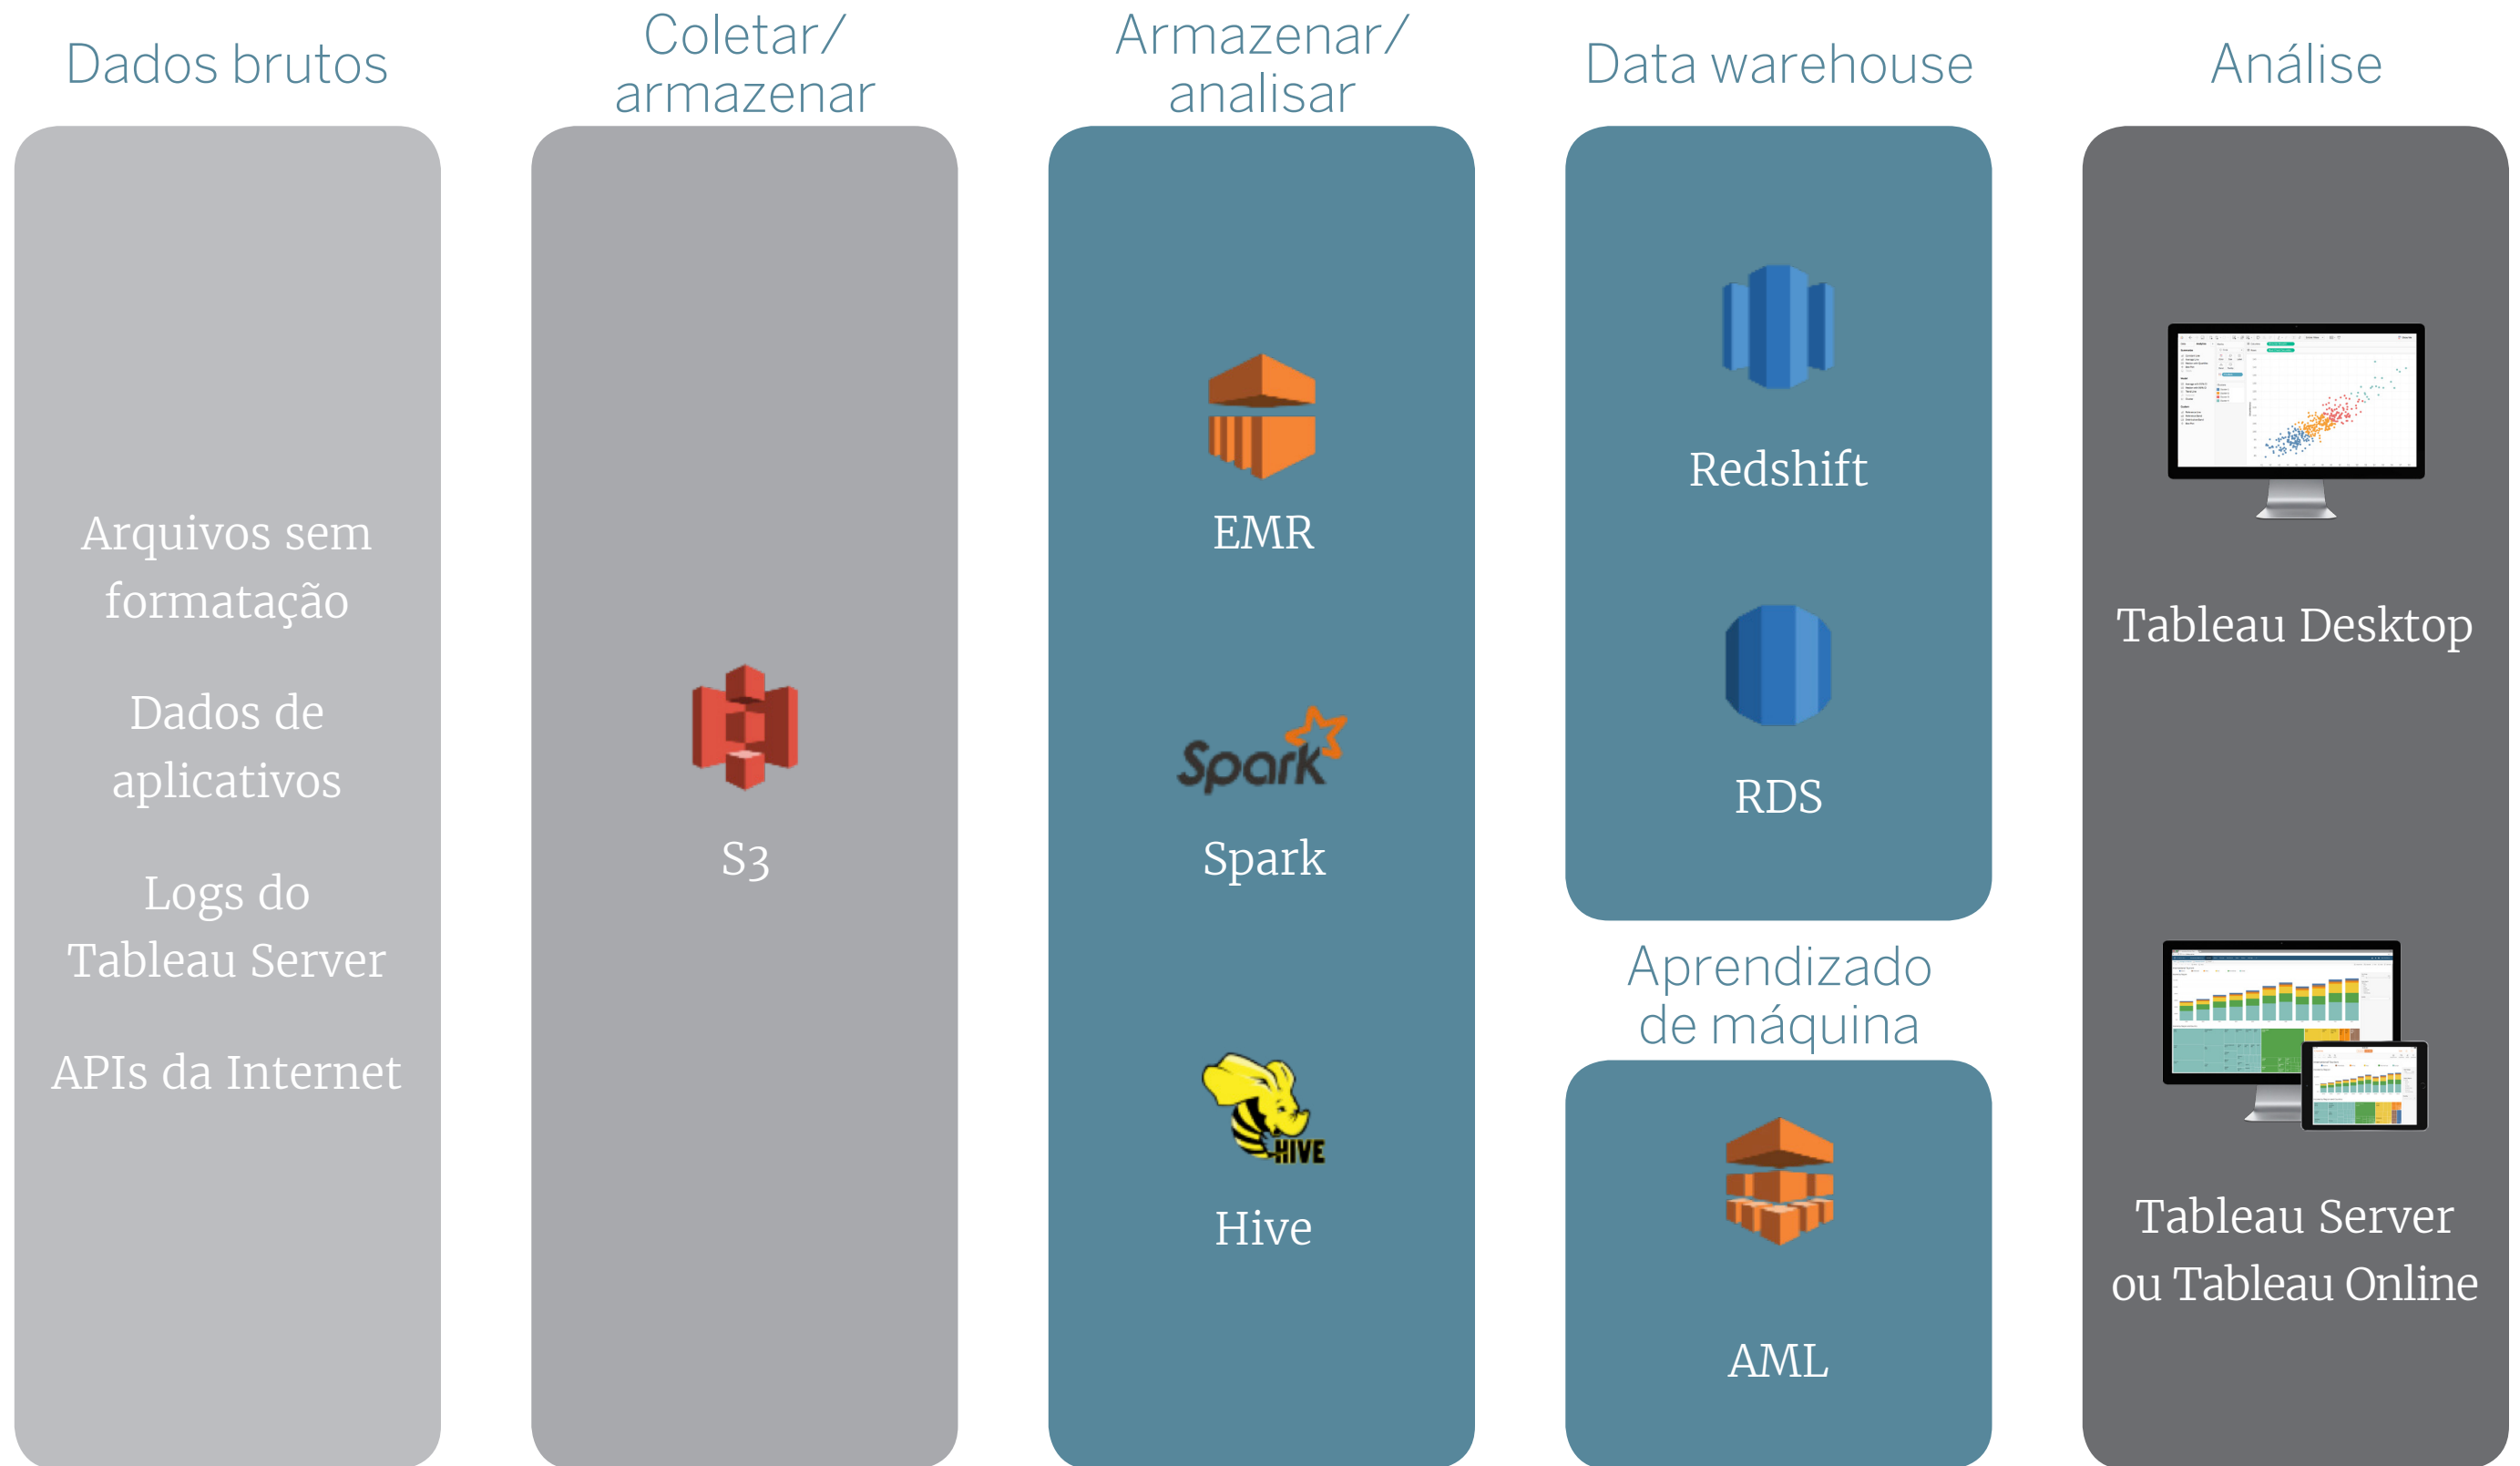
Dados brutos

Arquivos sem formatação

Dados de aplicativos

Logs do Tableau Server

APIs da Internet

Coletar/ armazenar

S3

Armazenar/ analisar

EMR

Spark

Spark

HIVE

Hive

Data warehouse

Redshift

RDS

Aprendizado de máquina

AML

Análise

Tableau Desktop

Tableau Server ou Tableau Online